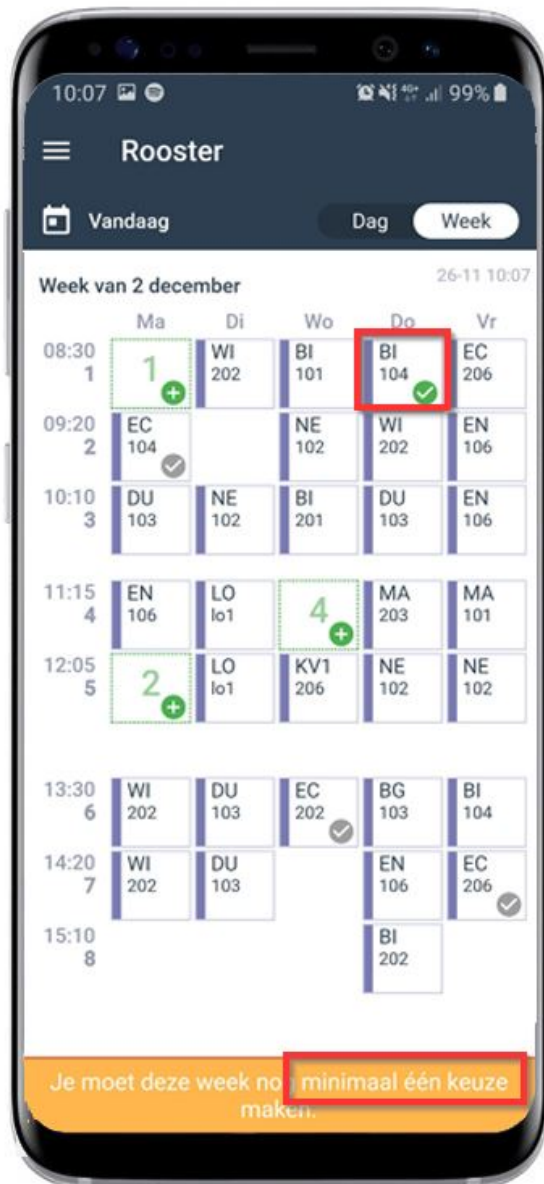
10:07 99%

Rooster

Vandaag

Dag Week

Week van 2 december

26-11 10:07

| | Ma | Di | Wo | Do | Vr |
|---|---|---|---|---|---|
| 08:30 1 | 1 | WI 202 | BI 101 | BI 104 | EC 206 |
| 09:20 2 | EC 104 | | NE 102 | WI 202 | EN 106 |
| 10:10 3 | DU 103 | NE 102 | BI 201 | DU 103 | EN 106 |
| 11:15 4 | EN 106 | LO lo1 | 4 | MA 203 | MA 101 |
| 12:05 5 | 2 | LO lo1 | KV1 206 | NE 102 | NE 102 |
| 13:30 6 | WI 202 | DU 103 | EC 202 | BG 103 | BI 104 |
| 14:20 7 | WI 202 | DU 103 | | EN 106 | EC 206 |
| 15:10 8 | | | | BI 202 | |

Je moet deze week no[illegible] minimaal één keuze maken.